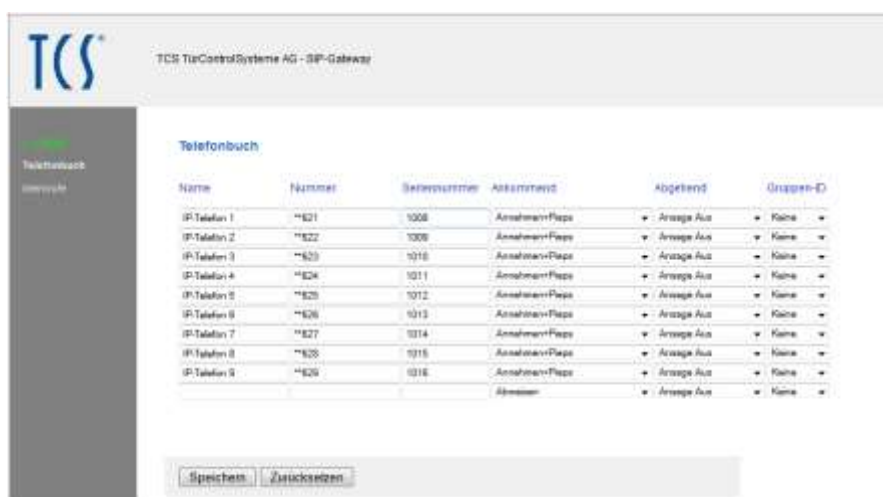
TCS

TCS TürControlSysteme AG - SIP-Gateway

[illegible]
Telefonbuch
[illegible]

Telefonbuch

| Name | Nummer | Seriennummer | Ankommend | Abgehend | Gruppen-ID |
|---|---|---|---|---|---|
| IP-Telefon 1 | **621 | 1008 | Annehmen+Pieps | Ansage Aus | Keine |
| IP-Telefon 2 | **622 | 1009 | Annehmen+Pieps | Ansage Aus | Keine |
| IP-Telefon 3 | **623 | 1010 | Annehmen+Pieps | Ansage Aus | Keine |
| IP-Telefon 4 | **624 | 1011 | Annehmen+Pieps | Ansage Aus | Keine |
| IP-Telefon 5 | **625 | 1012 | Annehmen+Pieps | Ansage Aus | Keine |
| IP-Telefon 6 | **626 | 1013 | Annehmen+Pieps | Ansage Aus | Keine |
| IP-Telefon 7 | **627 | 1014 | Annehmen+Pieps | Ansage Aus | Keine |
| IP-Telefon 8 | **628 | 1015 | Annehmen+Pieps | Ansage Aus | Keine |
| IP-Telefon 9 | **629 | 1016 | Annehmen+Pieps | Ansage Aus | Keine |
| | | | Abweisen | Ansage Aus | Keine |

Speichern  Zuruecksetzen